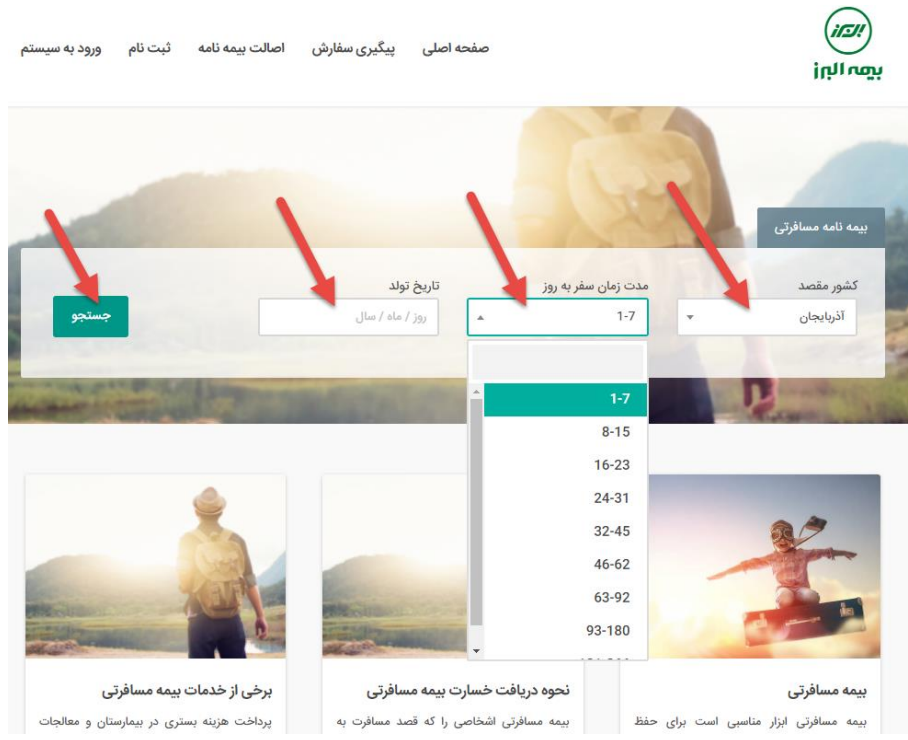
بیمه البرز

صفحه اصلی
پیگیری سفارش
اصالت بیمه نامه
ثبت نام
ورود به سیستم

بیمه نامه مسافرتی

کشور مقصد
آذربایجان

مدت زمان سفر به روز
1-7

تاریخ تولد
روز / ماه / سال

جستجو

1-7
8-15
16-23
24-31
32-45
46-62
63-92
93-180

بیمه مسافرتی
بیمه مسافرتی ابزار مناسبی است برای حفظ

نحوه دریافت خسارت بیمه مسافرتی
بیمه مسافرتی اشخاصی را که قصد مسافرت به

برخی از خدمات بیمه مسافرتی
پرداخت هزینه بستری در بیمارستان و معالجات